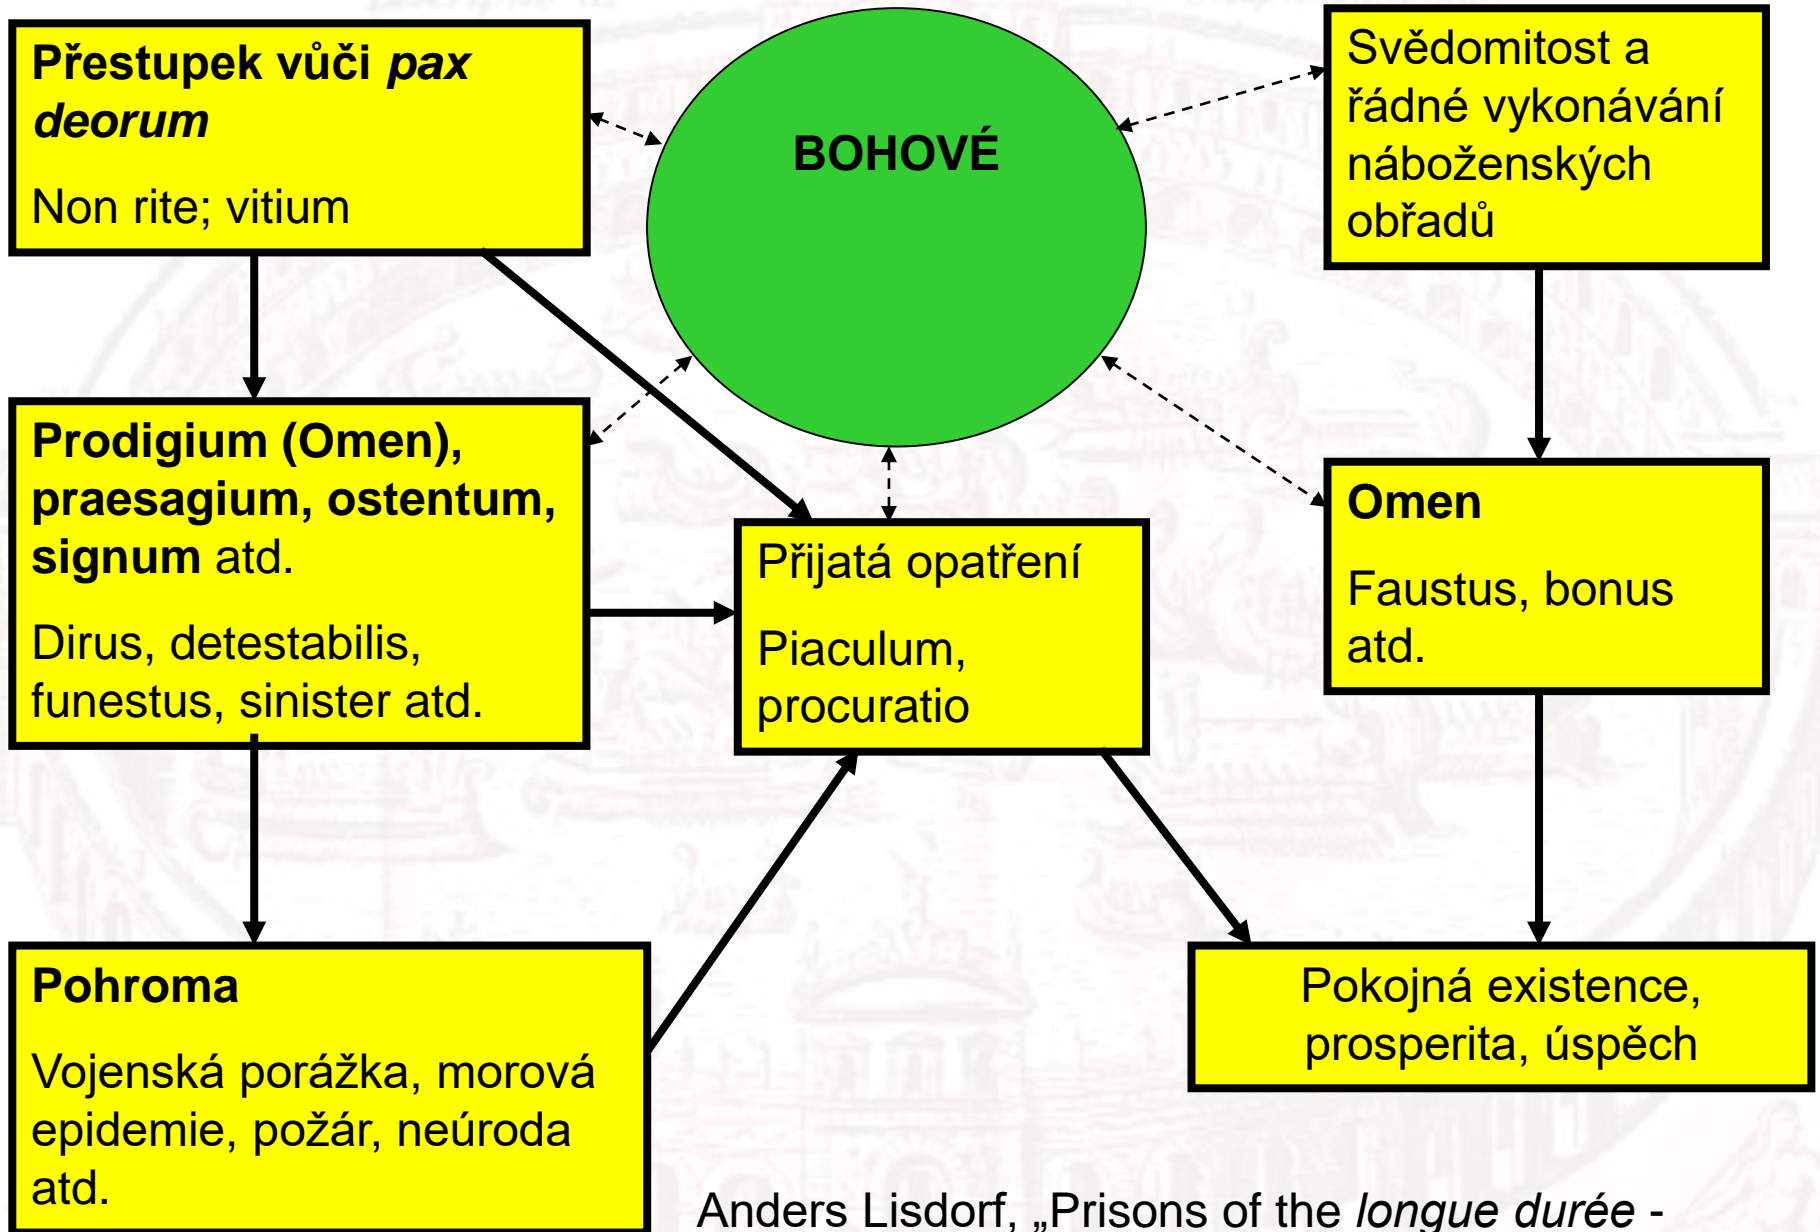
Přestupek vůči *pax deorum*

Non rite; vitium

BOHOVÉ

Svědomitost a řádné vykonávání náboženských obřadů

Prodigium (Omen), praesagium, ostentum, signum atd.

Dirus, detestabilis, funestus, sinister atd.

Přijatá opatření

Piaculum, procuratio

Omen

Faustus, bonus atd.

Pohroma

Vojenská porážka, morová epidemie, požár, neúroda atd.

Pokojná existence, prosperita, úspěch

Anders Lisdorf, „Prisons of the *longue durée* -